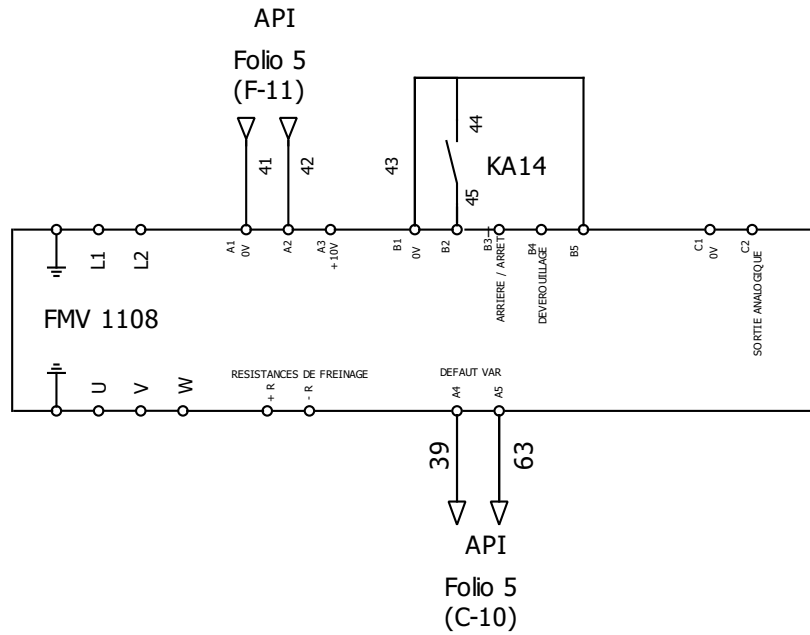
API

Folio 5
(F-11)

41
42
43
44
45
KA14

L1
L2
A1
0V
A2
A3
+10V
B1
0V
B2
B3
ARRIERE / ARRET
B4
DEVEROUILLAGE
B5
C1
0V
C2
SORTIE ANALOGIQUE

FMV 1108

U
V
W
RESISTANCES DE FREINAGE
+ R
- R
DEFAUT VAR
A4
A5

39
63

API

Folio 5
(C-10)